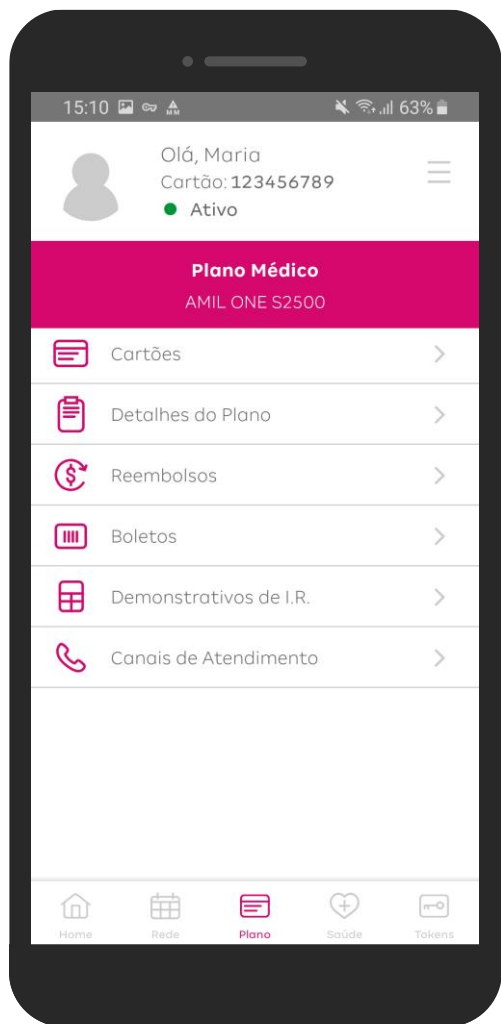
15:10 63%

Olá, Maria
Cartão: 123456789
Ativo

Plano Médico
AMIL ONE S2500

Cartões

Detalhes do Plano

Reembolsos

Boletos

Demonstrativos de I.R.

Canais de Atendimento

Home Rede Plano Saúde Tokens